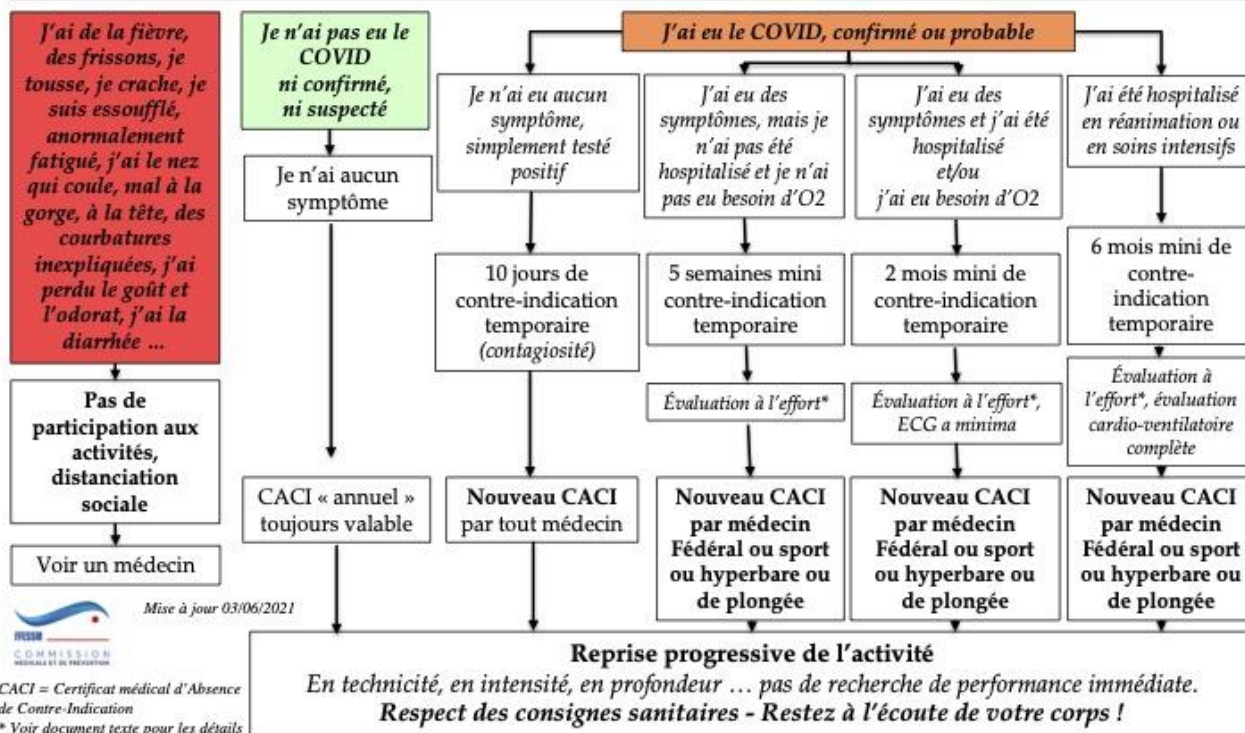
J'ai de la fièvre, des frissons, je tousse, je crache, je suis essoufflé, anormalement fatigué, j'ai le nez qui coule, mal à la gorge, à la tête, des courbatures inexpliquées, j'ai perdu le goût et l'odorat, j'ai la diarrhée ...

Pas de participation aux activités, distanciation sociale

Voir un médecin

Je n'ai pas eu le COVID ni confirmé, ni suspecté

Je n'ai aucun symptôme

CACI « annuel » toujours valable

J'ai eu le COVID, confirmé ou probable

Je n'ai eu aucun symptôme, simplement testé positif

10 jours de contre-indication temporaire (contagiosité)

Nouveau CACI par tout médecin

J'ai eu des symptômes, mais je n'ai pas été hospitalisé et je n'ai pas eu besoin d'O2

5 semaines mini contre-indication temporaire

Évaluation à l'effort*

Nouveau CACI par médecin Fédéral ou sport ou hyperbare ou de plongée

J'ai eu des symptômes et j'ai été hospitalisé et/ou j'ai eu besoin d'O2

2 mois mini de contre-indication temporaire

Évaluation à l'effort*, ECG a minima

Nouveau CACI par médecin Fédéral ou sport ou hyperbare ou de plongée

J'ai été hospitalisé en réanimation ou en soins intensifs

6 mois mini de contre-indication temporaire

Évaluation à l'effort*, évaluation cardio-ventilatoire complète

Nouveau CACI par médecin Fédéral ou sport ou hyperbare ou de plongée

Mise à jour 03/06/2021

FFESSM COMMISSION MÉDICALE ET DE PRÉVENTION

CACI = Certificat médical d'Absence de Contre-Indication
* Voir document texte pour les détails

Reprise progressive de l'activité
En technicité, en intensité, en profondeur ... pas de recherche de performance immédiate.
Respect des consignes sanitaires - Restez à l'écoute de votre corps !